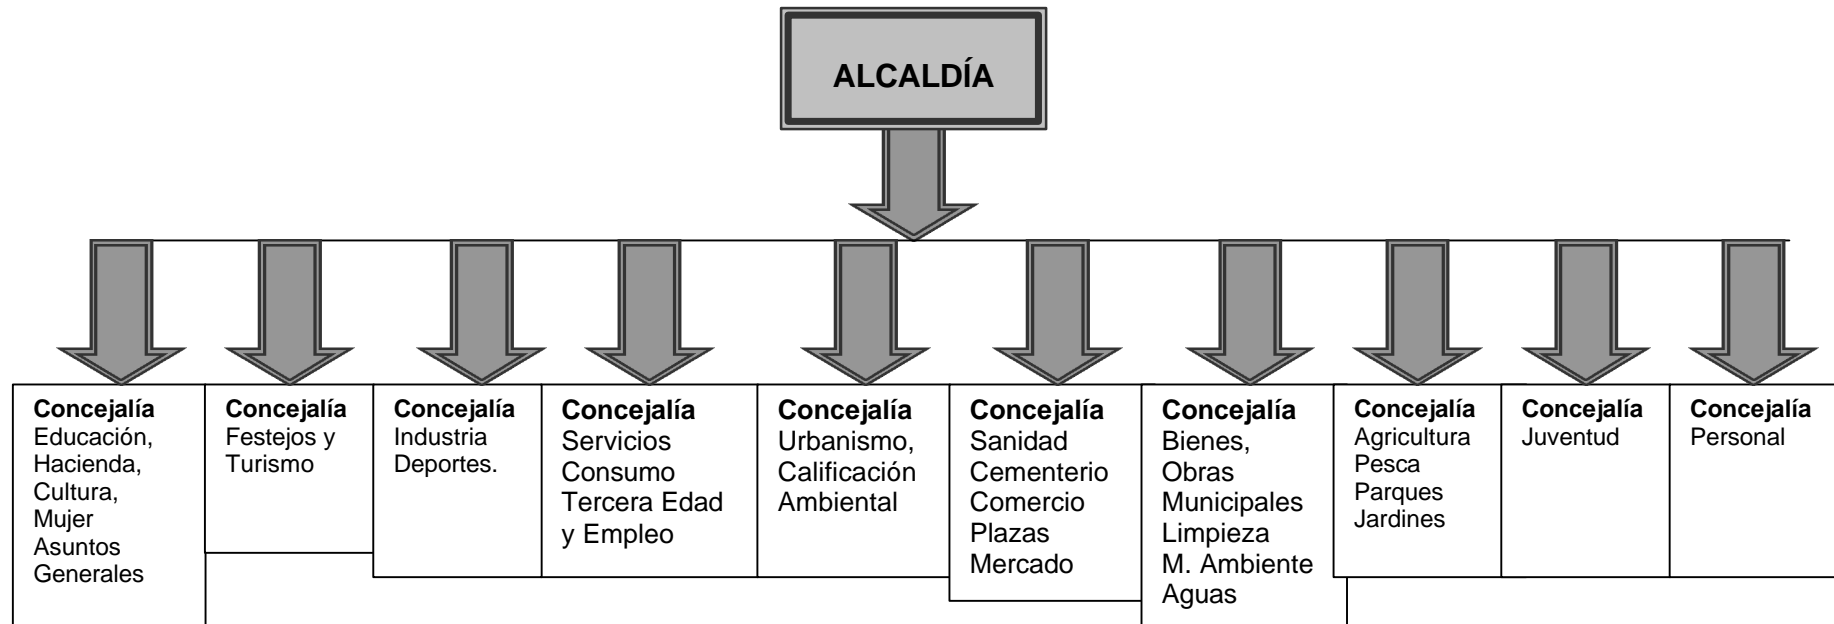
ALCALDÍA

Concejalía
Educación, Hacienda, Cultura, Mujer Asuntos Generales

Concejalía
Festejos y Turismo

Concejalía
Industria Deportes.

Concejalía
Servicios Consumo Tercera Edad y Empleo

Concejalía
Urbanismo, Calificación Ambiental

Concejalía
Sanidad Cementerio Comercio Plazas Mercado

Concejalía
Bienes, Obras Municipales Limpieza M. Ambiente Aguas

Concejalía
Agricultura Pesca Parques Jardines

Concejalía
Juventud

Concejalía
Personal